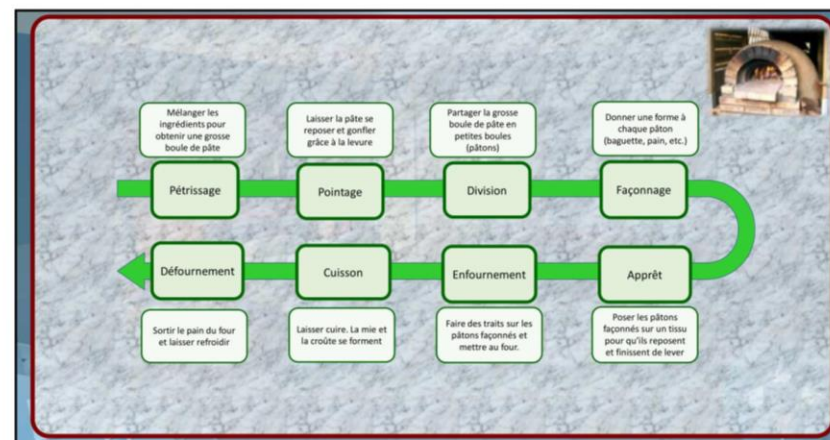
Mélanger les ingrédients pour obtenir une grosse boule de pâte

Pétrissage

Laisser la pâte se reposer et gonfler grâce à la levure

Pointage

Partager la grosse boule de pâte en petites boules (pâtons)

Division

Donner une forme à chaque pâton (baguette, pain, etc.)

Façonnage

Apprêt

Poser les pâtons façonnés sur un tissu pour qu'ils reposent et finissent de lever

Enfournement

Faire des traits sur les pâtons façonnés et mettre au four.

Cuisson

Laisser cuire. La mie et la croûte se forment

Défournement

Sortir le pain du four et laisser refroidir